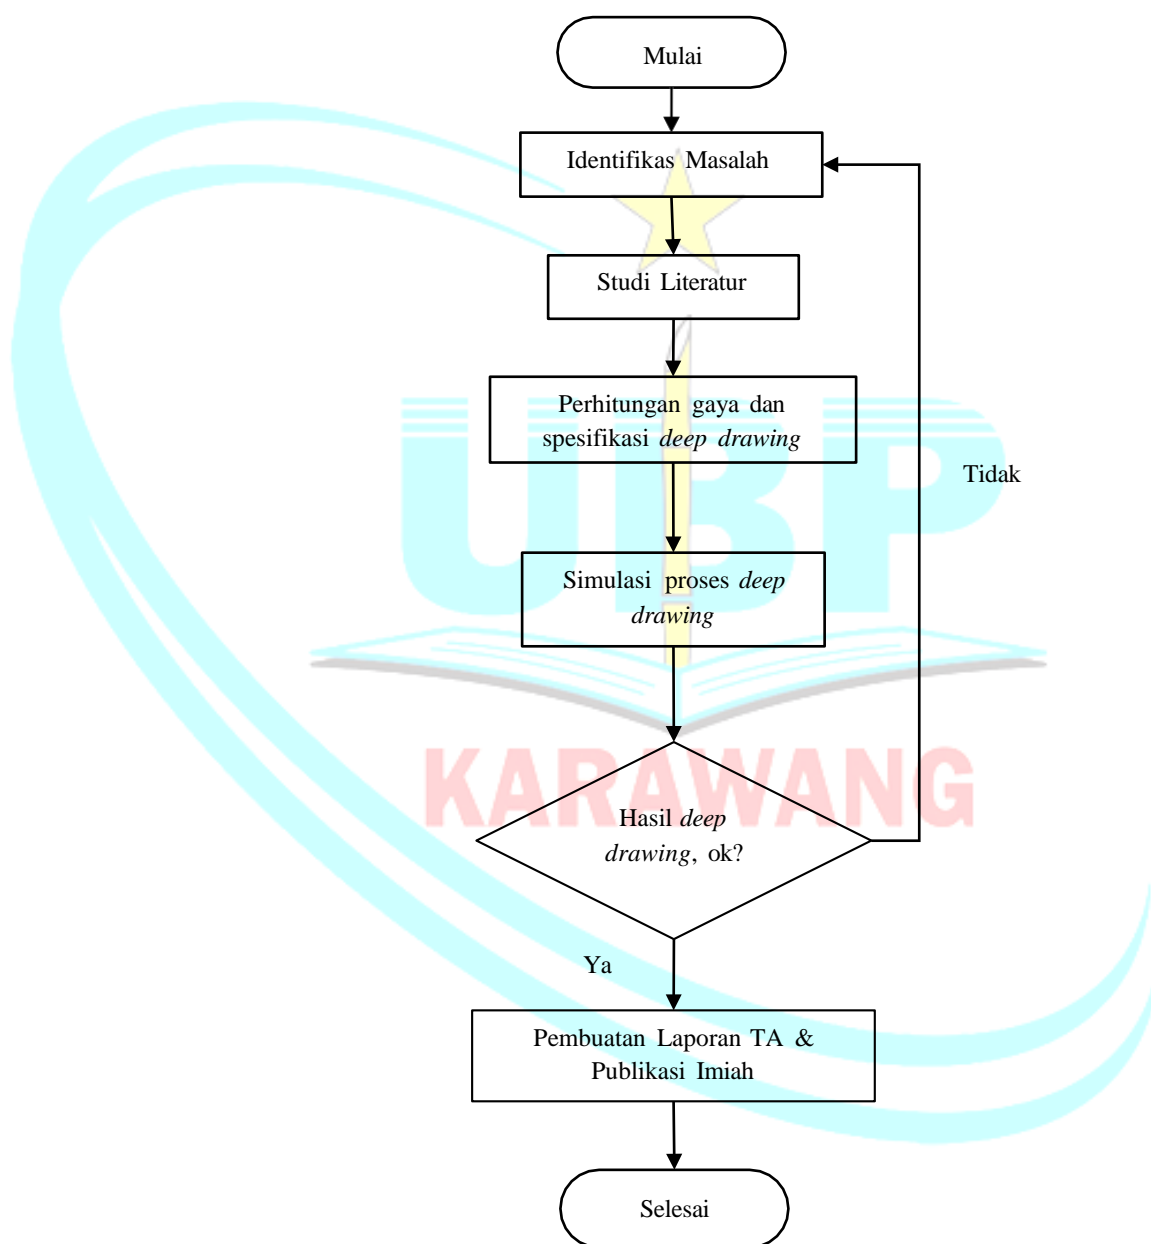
Mulai

Identifikas Masalah

Studi Literatur

Perhitungan gaya dan spesifikasi *deep drawing*

Simulasi proses *deep drawing*

Hasil *deep drawing*, ok?

Tidak

Ya

Pembuatan Laporan TA & Publikasi Imiah

Selesai

UBP

KARAWANG